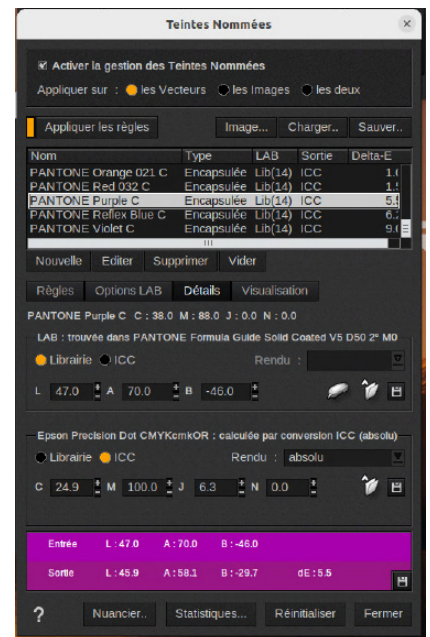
Teintes Nommées

☒ Activer la gestion des Teintes Nommées

Appliquer sur : les Vecteurs les Images les deux

Appliquer les règles

Image... Charger.. Sauver..

| Nom | Type | LAB | Sortie | Delta-E |
|---|---|---|---|---|
| PANTONE Orange 021 C | Encapsulée | Lib(14) | ICC | 1.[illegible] |
| PANTONE Red 032 C | Encapsulée | Lib(14) | ICC | 1.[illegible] |
| PANTONE Purple C | Encapsulée | Lib(14) | ICC | 5.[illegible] |
| PANTONE Reflex Blue C | Encapsulée | Lib(14) | ICC | 6.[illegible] |
| PANTONE Violet C | Encapsulée | Lib(14) | ICC | 9.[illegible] |

Nouvelle Editer Supprimer Vider

Règles Options LAB Détails Visualisation

PANTONE Purple C C : 38.0 M : 88.0 J : 0.0 N : 0.0

LAB : trouvée dans PANTONE Formula Guide Solid Coated V5 D50 2° M0

Librairie ICC Rendu :

L 47.0 A 70.0 B -46.0

Epson Precision Dot CMYKcmkOR : calculée par conversion ICC (absolu)

Librairie ICC Rendu : absolu

C 24.9 M 100.0 J 6.3 N 0.0

Entrée L : 47.0 A : 70.0 B : -46.0

Sortie L : 45.9 A : 58.1 B : -29.7 dE : 5.5

? Nuancier.. Statistiques... Réinitialiser Fermer